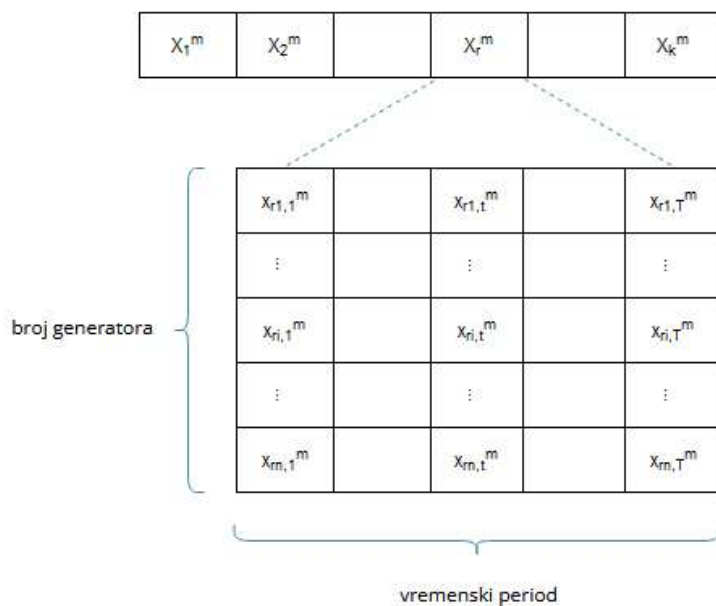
| $X_1^m$ | $X_2^m$ | | $X_r^m$ | | $X_k^m$ |
|---|---|---|---|---|---|

broj generatora

| $x_{r1,1}^m$ | | $x_{r1,t}^m$ | | $x_{r1,T}^m$ |
|---|---|---|---|---|
| $\vdots$ | | $\vdots$ | | $\vdots$ |
| $x_{ri,1}^m$ | | $x_{ri,t}^m$ | | $x_{ri,T}^m$ |
| $\vdots$ | | $\vdots$ | | $\vdots$ |
| $x_{rn,1}^m$ | | $x_{rn,t}^m$ | | $x_{rn,T}^m$ |

vremenski period